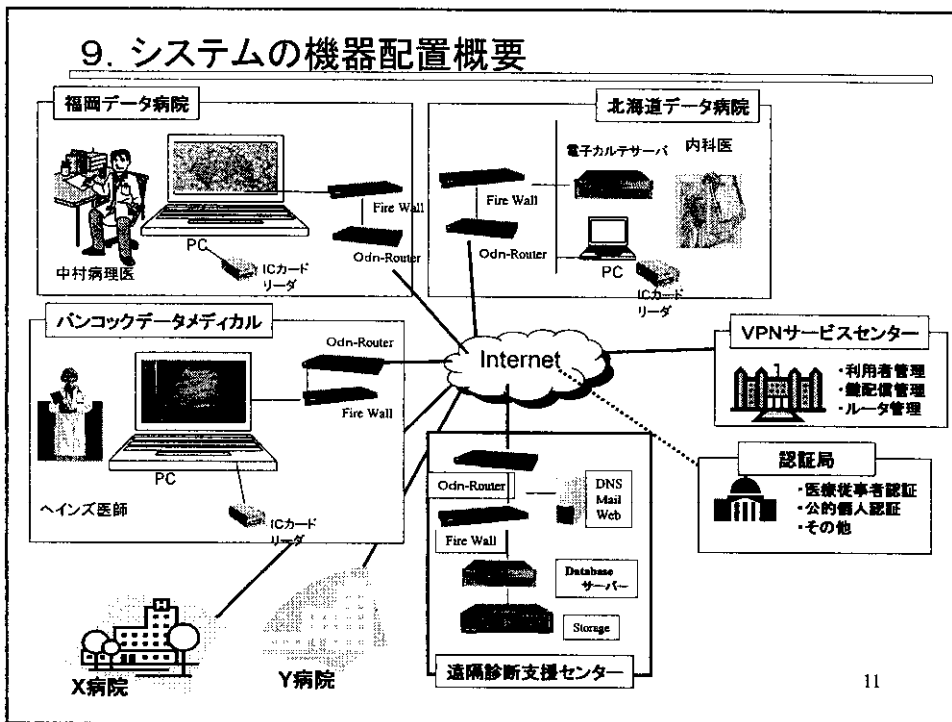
9. システムの機器配置概要

福岡データ病院

Fire Wall

PC

ICカードリーダ

Odn-Router

中村病理医

北海道データ病院

電子カルテサーバ

内科医

Fire Wall

Odn-Router

PC

ICカードリーダ

バンコックデータメディカル

Odn-Router

Fire Wall

PC

ヘインズ医師

ICカードリーダ

Internet

VPNサービスセンター

・利用者管理
・鍵配信管理
・ルータ管理

認証局

・医療従事者認証
・公的個人認証
・その他

Odn-Router

DNS
Mail
Web

Fire Wall

Database
サーバー

Storage

遠隔診断支援センター

X病院

Y病院

11